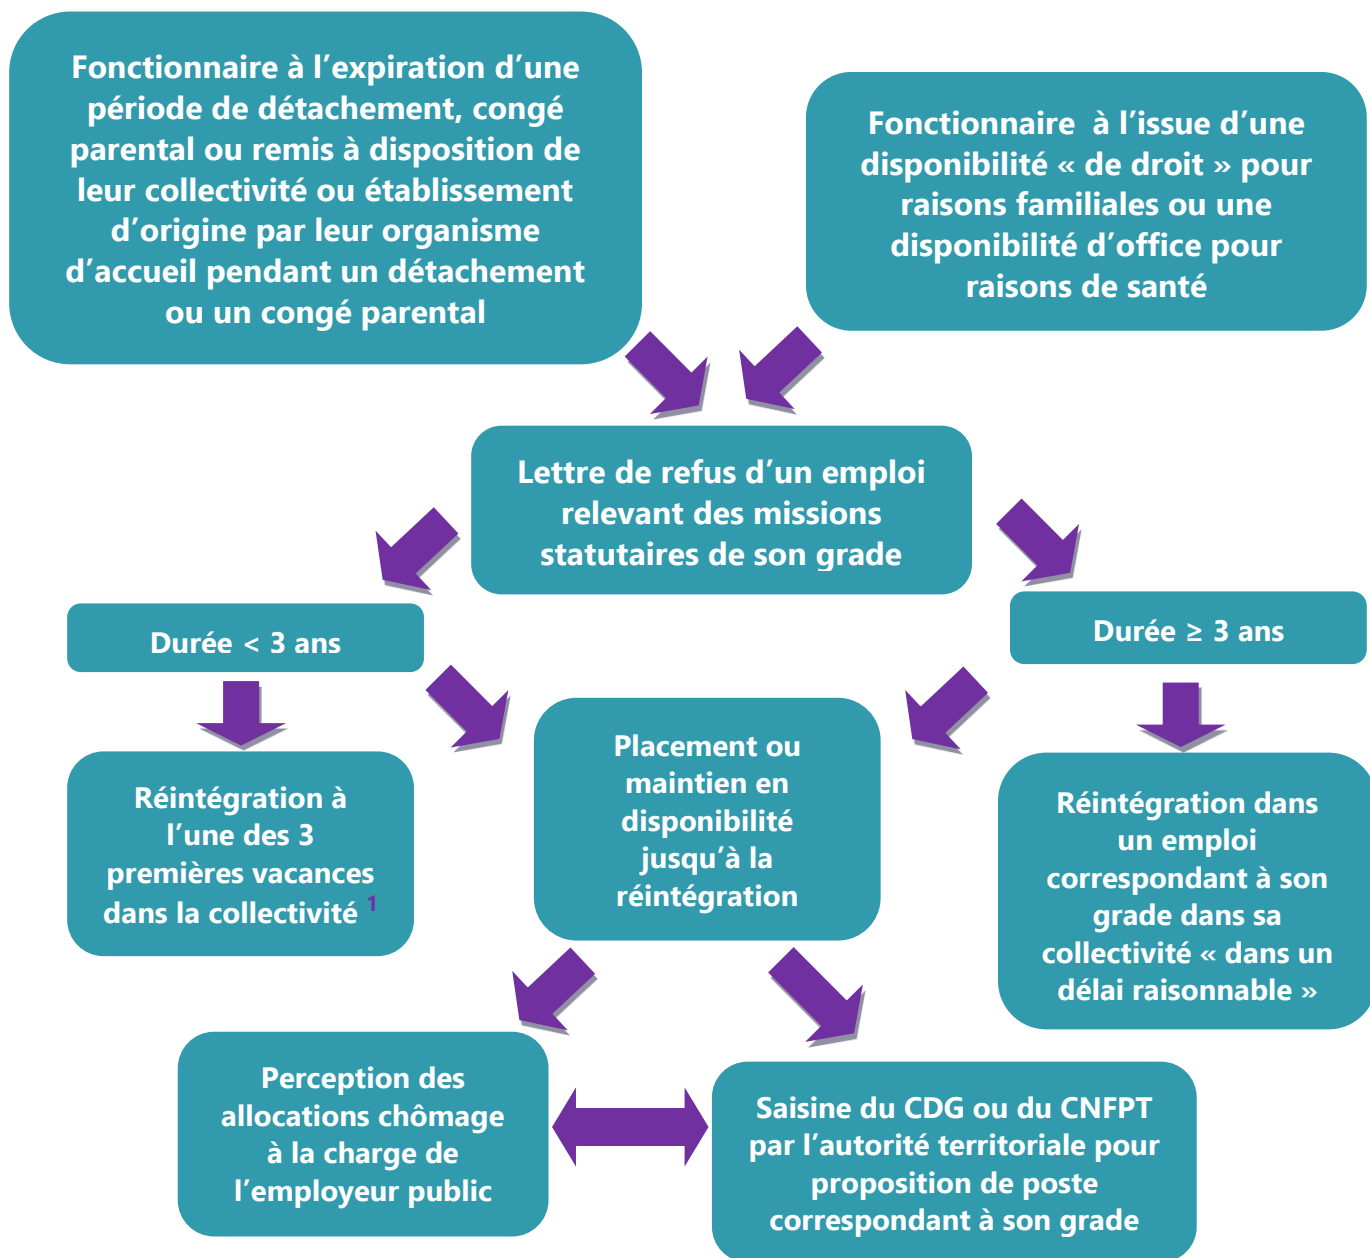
Fonctionnaire à l’expiration d’une période de détachement, congé parental ou remis à disposition de leur collectivité ou établissement d’origine par leur organisme d’accueil pendant un détachement ou un congé parental

Fonctionnaire à l’issue d’une disponibilité « de droit » pour raisons familiales ou une disponibilité d’office pour raisons de santé

Lettre de refus d’un emploi relevant des missions statutaires de son grade

Durée < 3 ans

Durée ≥ 3 ans

Réintégration à l’une des 3 premières vacances dans la collectivité $^1$

Placement ou maintien en disponibilité jusqu’à la réintégration

Réintégration dans un emploi correspondant à son grade dans sa collectivité « dans un délai raisonnable »

Perception des allocations chômage à la charge de l’employeur public

Saisine du CDG ou du CNFPT par l’autorité territoriale pour proposition de poste correspondant à son grade